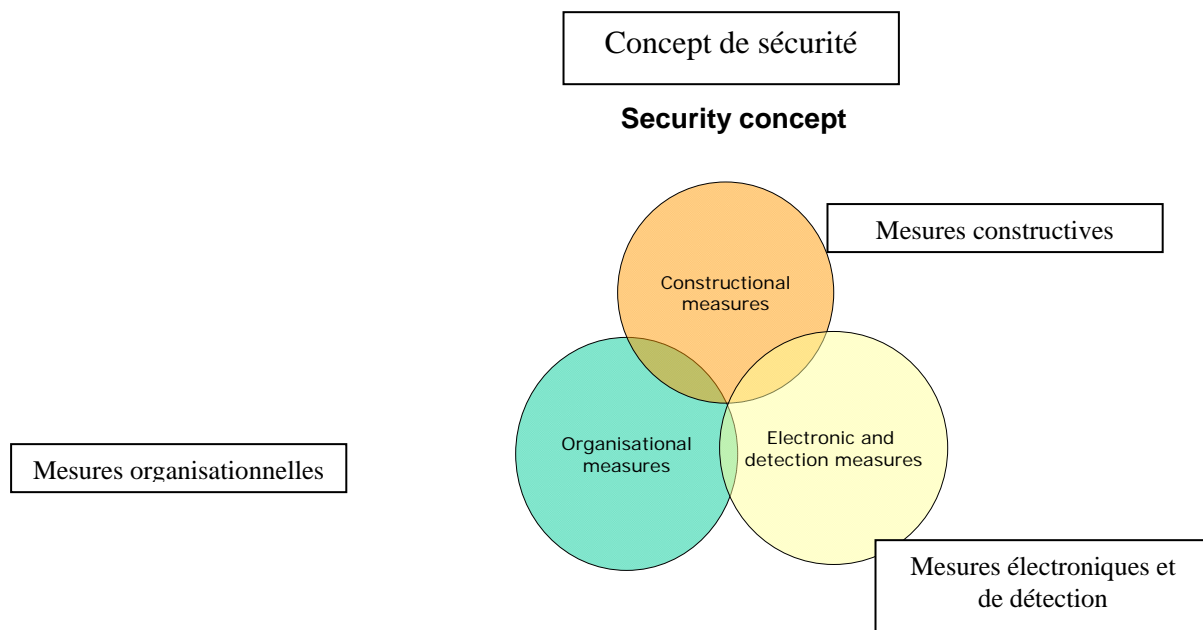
Concept de sécurité

Security concept

Mesures constructives

Constructional measures

Organisational measures

Electronic and detection measures

Mesures organisationnelles

Mesures électroniques et de détection